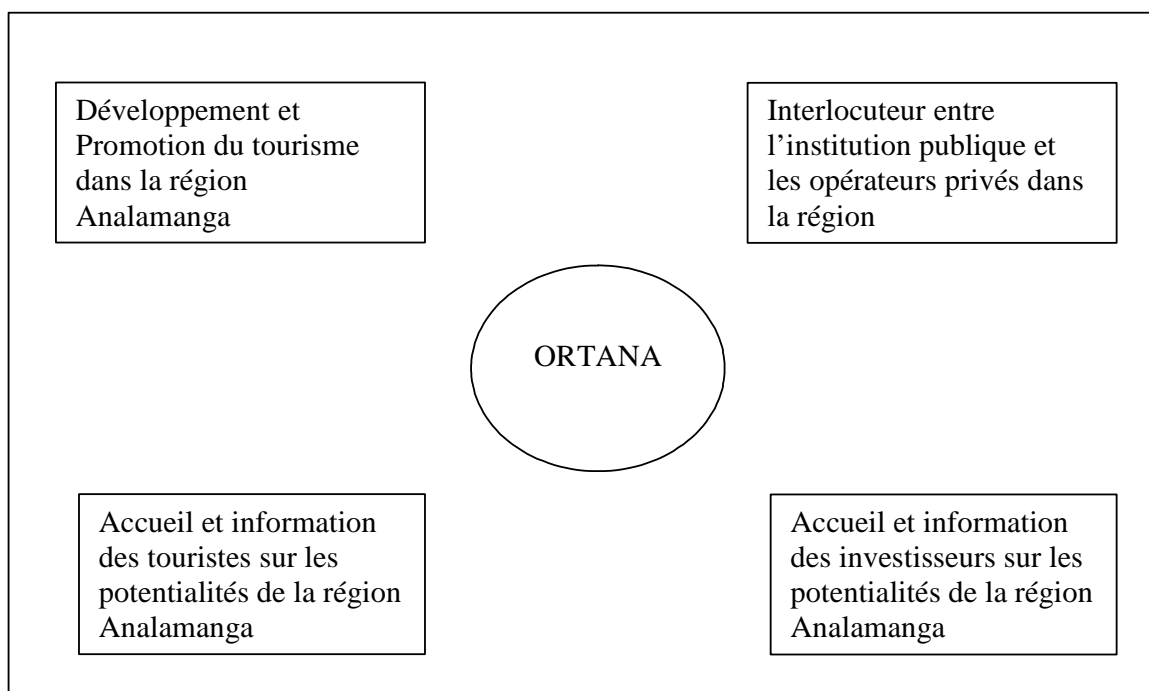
Développement et Promotion du tourisme dans la région Analamanga

Interlocuteur entre l'institution publique et les opérateurs privés dans la région

ORTANA

Accueil et information des touristes sur les potentialités de la région Analamanga

Accueil et information des investisseurs sur les potentialités de la région Analamanga